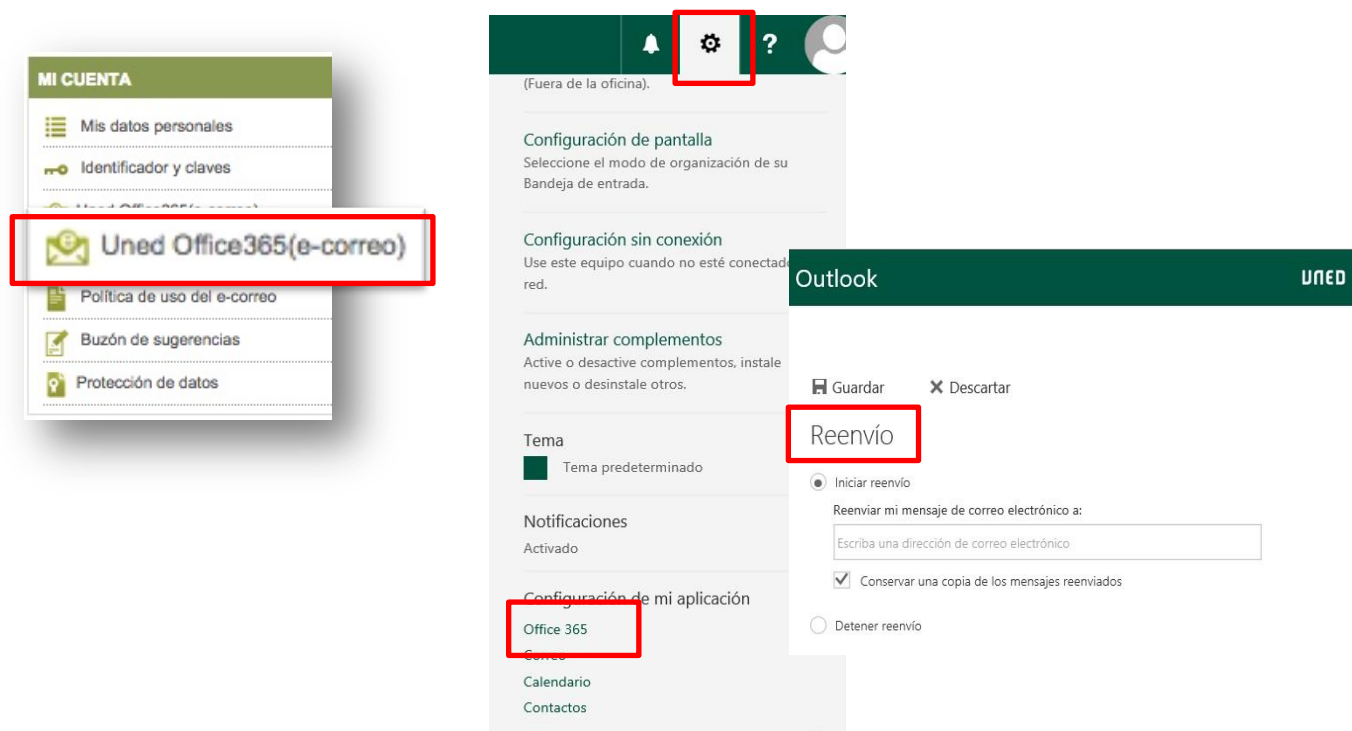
MI CUENTA

Mis datos personales

Identificador y claves

Uned Office365(e-correo)

Política de uso del e-correo

Buzón de sugerencias

Protección de datos

?

(Fuera de la oficina).

Configuración de pantalla
Seleccione el modo de organización de su Bandeja de entrada.

Configuración sin conexión
Use este equipo cuando no esté conectad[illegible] red.

Administrar complementos
Active o desactive complementos, instale nuevos o desinstale otros.

Tema
Tema predeterminado

Notificaciones
Activado

Configuración de mi aplicación
Office 365
Correo
Calendario
Contactos

Outlook

UNED

Guardar
Descartar

Reenvío

Iniciar reenvío

Reenviar mi mensaje de correo electrónico a:

Escriba una dirección de correo electrónico

Conservar una copia de los mensajes reenviados

Detener reenvío